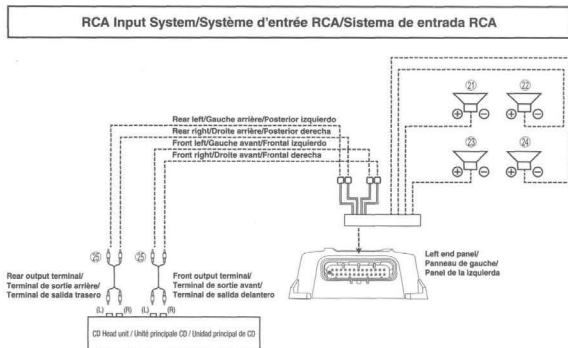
RCA Input System/Système d'entrée RCA/Sistema de entrada RCA

Rear left/Gauche arrière/Posterior izquierdo
Rear right/Droite arrière/Posterior derecha
Front left/Gauche avant/Frontal izquierdo
Front right/Droite avant/Frontal derecha

㉑ ㉒ ㉓ ㉔

㉕ ㉕

Rear output terminal/
Terminal de sortie arrière/
Terminal de salida trasero

Front output terminal/
Terminal de sortie avant/
Terminal de salida delantero

(L) (R) (L) (R)

Left end panel/
Panneau de gauche/
Panel de la izquierda

CD Head unit / Unité principale CD / Unidad principal de CD